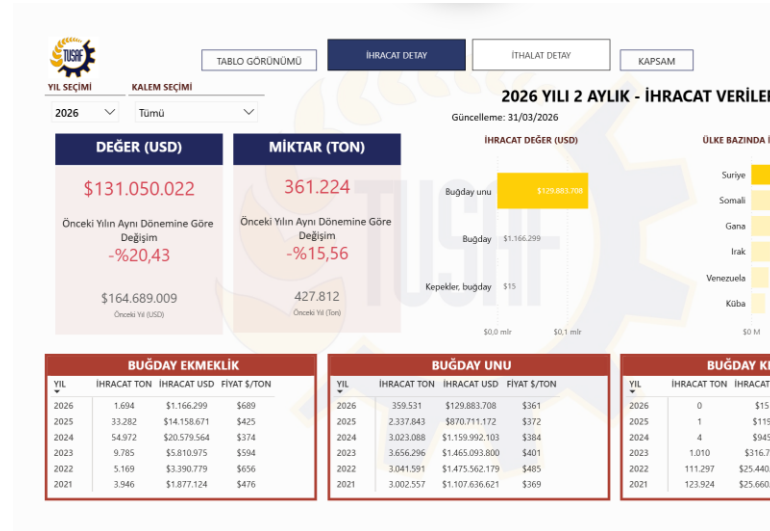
TUSAF

TABLO GÖRÜNÜMÜ

İHRACAT DETAY

İTHALAT DETAY

KAPSAM

YIL SEÇİMİ

2026

KALEM SEÇİMİ

Tümü

2026 YILI 2 AYLIK - İHRACAT VERİLE

Güncelleme: 31/03/2026

DEĞER (USD)

$131.050.022

Önceki Yılın Aynı Dönemine Göre Değişim

-%20,43

$164.689.009

Önceki Yıl (USD)

MİKTAR (TON)

361.224

Önceki Yılın Aynı Dönemine Göre Değişim

-%15,56

427.812

Önceki Yıl (Ton)

İHRACAT DEĞER (USD)

Buğday unu $129.883.708

Buğday $1.166.299

Kepekler, buğday $15

$0,0 mlr

$0,1 mlr

ÜLKE BAZINDA İ

Suriye

Somali

Gana

Irak

Venezuela

Küba

$0 M

BUĞDAY EKMEKLİK

| YIL | İHRACAT TON | İHRACAT USD | FİYAT $/TON |
|---|---|---|---|
| 2026 | 1.694 | $1.166.299 | $689 |
| 2025 | 33.282 | $14.158.671 | $425 |
| 2024 | 54.972 | $20.579.564 | $374 |
| 2023 | 9.785 | $5.810.975 | $594 |
| 2022 | 5.169 | $3.390.779 | $656 |
| 2021 | 3.946 | $1.877.124 | $476 |

BUĞDAY UNU

| YIL | İHRACAT TON | İHRACAT USD | FİYAT $/TON |
|---|---|---|---|
| 2026 | 359.531 | $129.883.708 | $361 |
| 2025 | 2.337.843 | $870.711.172 | $372 |
| 2024 | 3.023.088 | $1.159.992.103 | $384 |
| 2023 | 3.656.296 | $1.465.093.800 | $401 |
| 2022 | 3.041.591 | $1.475.562.179 | $485 |
| 2021 | 3.002.557 | $1.107.636.621 | $369 |

BUĞDAY K

| YIL | İHRACAT TON | İHRACA |
|---|---|---|
| 2026 | 0 | $15 |
| 2025 | 1 | $119 |
| 2024 | 4 | $945 |
| 2023 | 1.010 | $316.7 |
| 2022 | 111.297 | $25.440. |
| 2021 | 123.924 | $25.660 |